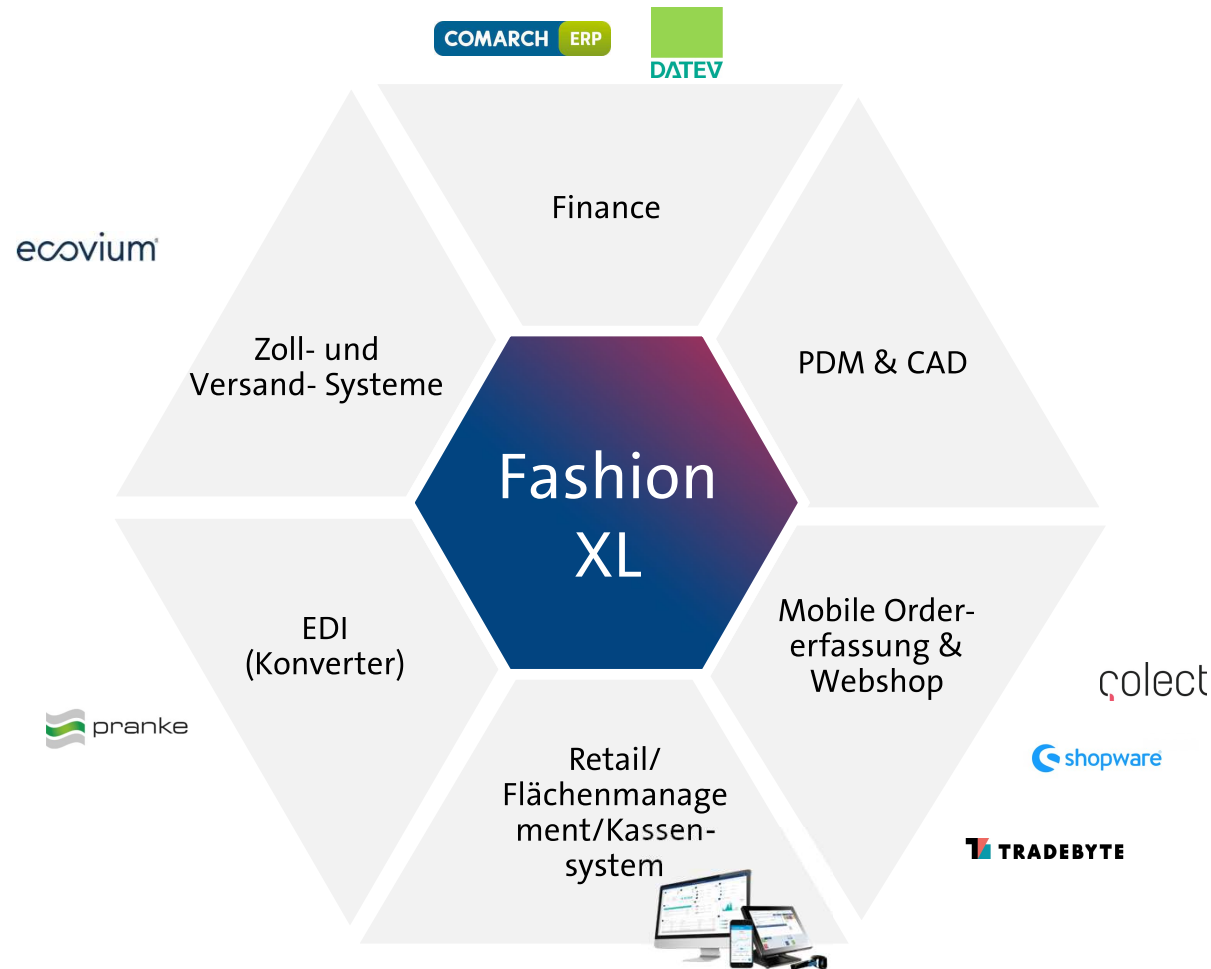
COMARCH ERP

DATEV

ecovium

Finance

Zoll- und Versand- Systeme

PDM & CAD

Fashion XL

EDI (Konverter)

Mobile Ordererfassung & Webshop

colect

pranke

shopware

Retail/ Flächenmanagement/Kassensystem

TRADEBYTE